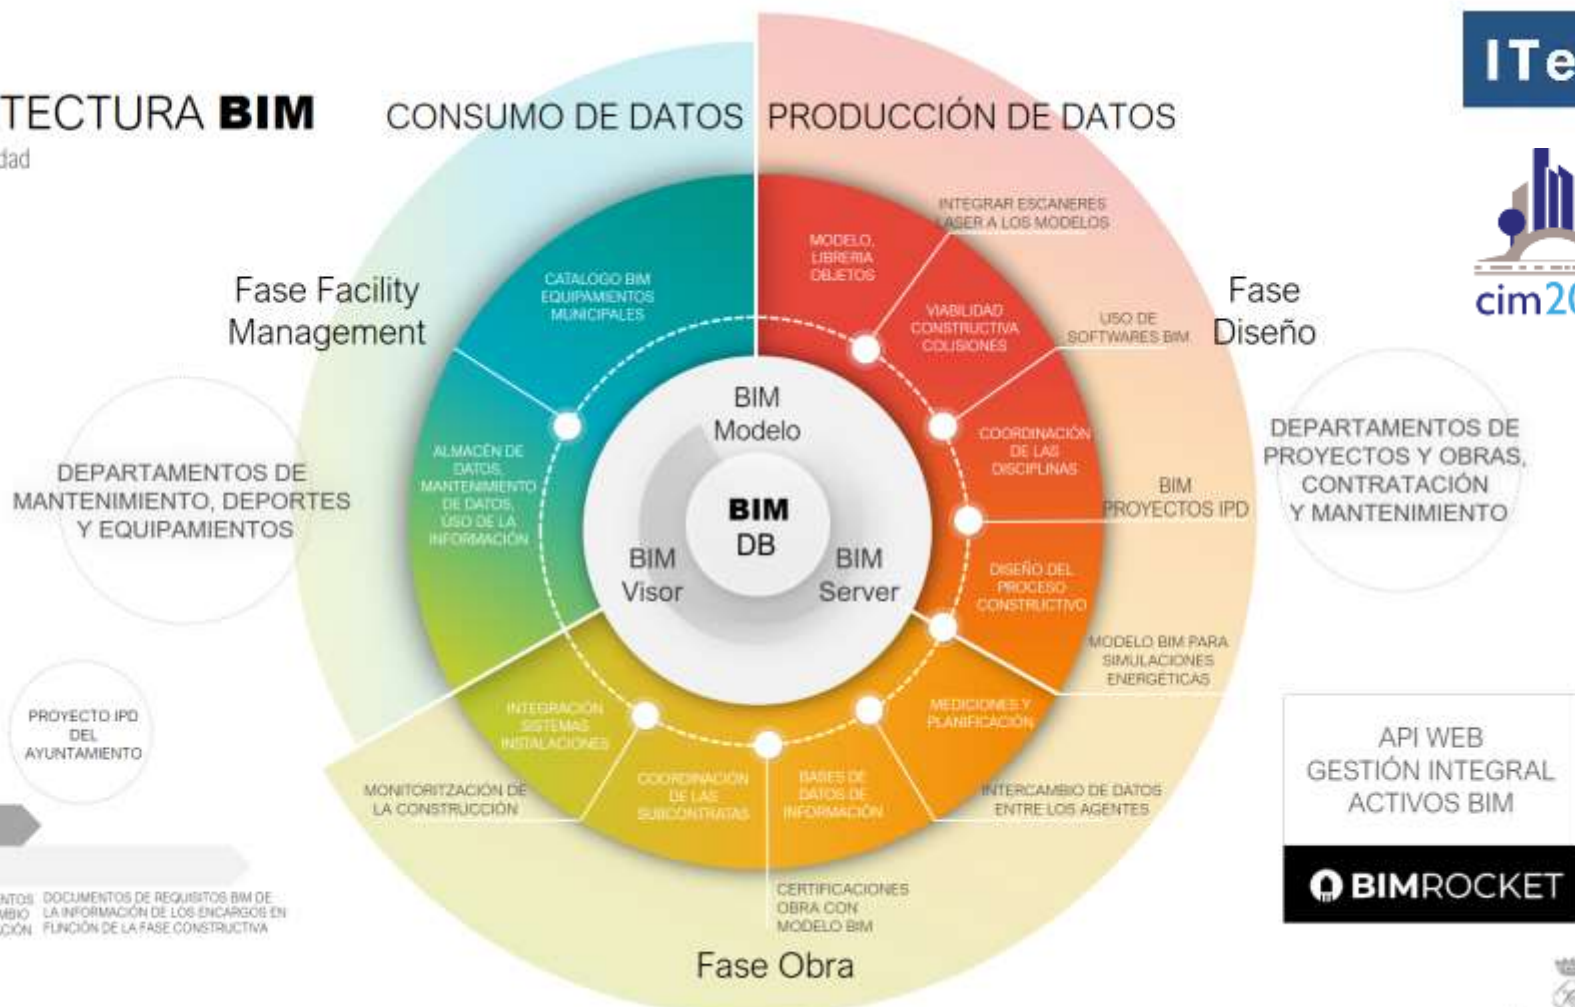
TECTURA BIM
dad

CONSUMO DE DATOS
PRODUCCIÓN DE DATOS

ITe

cim2

Fase Facility Management

Fase Diseño

Fase Obra

DEPARTAMENTOS DE MANTENIMIENTO, DEPORTES Y EQUIPAMIENTOS

DEPARTAMENTOS DE PROYECTOS Y OBRAS, CONTRATACIÓN Y MANTENIMIENTO

PROYECTO IPD DEL AYUNTAMIENTO

BIM Modelo
BIM DB
BIM Visor
BIM Server

CATALOGO BIM EQUIPAMIENTOS MUNICIPALES

ALMACÉN DE DATOS, MANTENIMIENTO DE DATOS, USO DE LA INFORMACIÓN

MODELO, LIBRERIA OBJETOS

INTEGRAR ESCANERES LASER A LOS MODELOS

VIABILIDAD CONSTRUCTIVA COLISIONES

USO DE SOFTWARES BIM

COORDINACIÓN DE LAS DISCIPLINAS

BIM PROYECTOS IPD

DISEÑO DEL PROCESO CONSTRUCTIVO

MODELO BIM PARA SIMULACIONES ENERGÉTICAS

MEDICIONES Y PLANIFICACIÓN

INTERCAMBIO DE DATOS ENTRE LOS AGENTES

BASES DE DATOS DE INFORMACIÓN

CERTIFICACIONES OBRA CON MODELO BIM

COORDINACIÓN DE LAS SUBCONTRATAS

INTEGRACIÓN SISTEMAS INSTALACIONES

MONITORITZACIÓN DE LA CONSTRUCCIÓN

NTOS
MBIO
CIÓN
DOCUMENTOS DE REQUISITOS BIM DE LA INFORMACIÓN DE LOS ENCARGOS EN FUNCIÓN DE LA FASE CONSTRUCTIVA

API WEB
GESTIÓN INTEGRAL
ACTIVOS BIM

BIMROCKET